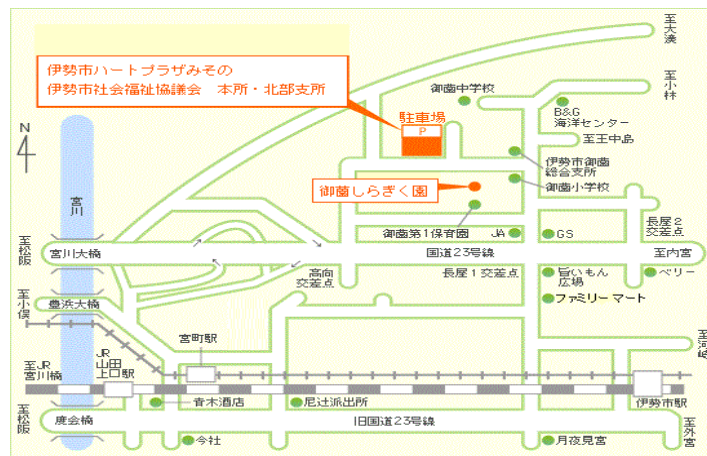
伊勢市ハートプラザみその
伊勢市社会福祉協議会　本所・北部支所

駐車場
P

御薗しらぎく園

至大湊
至小林
御薗中学校
B&G
海洋センター
至王中島
伊勢市御薗
総合支所
御薗小学校
長屋2
交差点
御薗第1保育園
JA
GS
至内宮
国道23号線
長屋1交差点
旨いもん
広場
ベリー
ファミリーマート
N
宮川
至松阪
宮川大橋
高向
交差点
至小俣
豊浜大橋
宮町駅
JR
山田
上口駅
至JR
宮川橋
青木酒店
尼辻派出所
伊勢市駅
至鳥羽
至度会
度会橋
旧国道23号線
今社
月夜見宮
至外宮